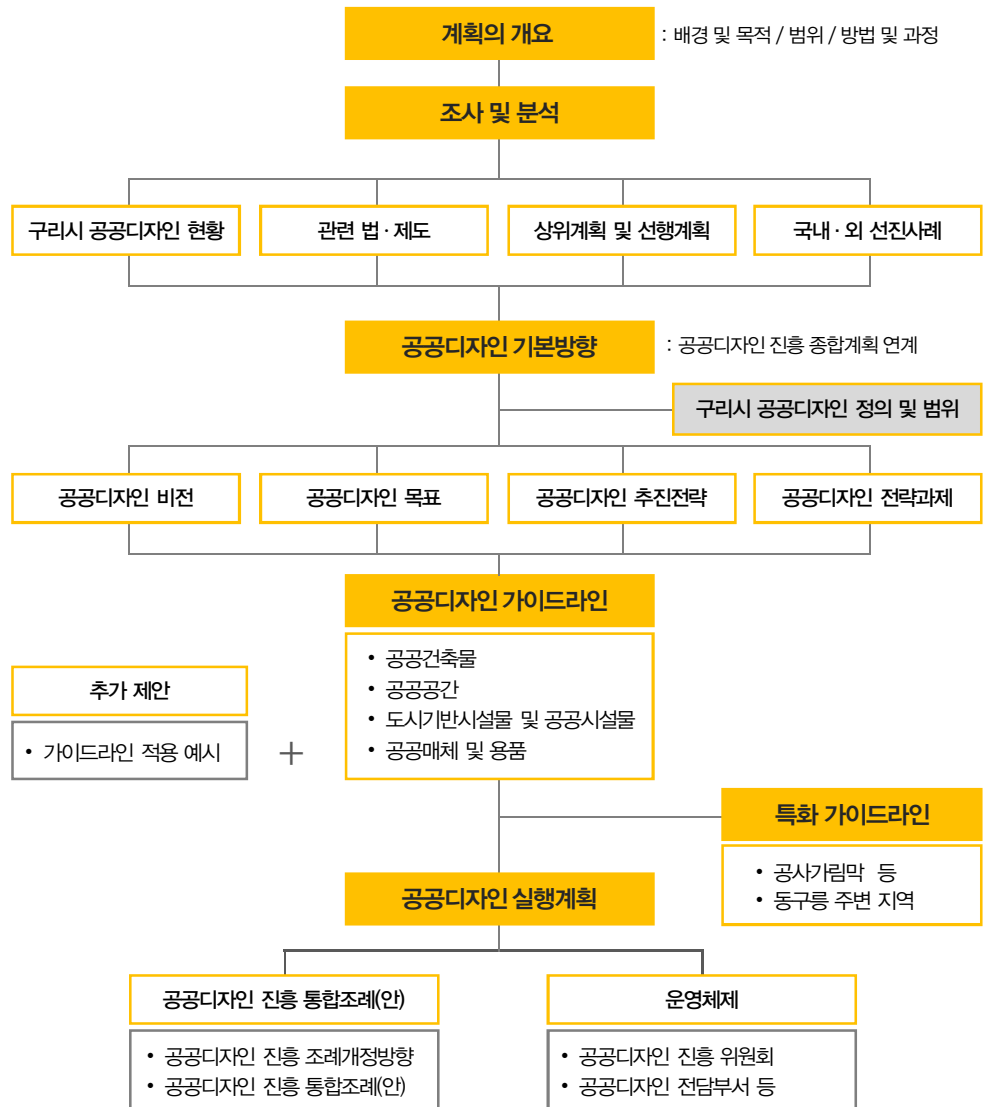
계획의 개요

: 배경 및 목적 / 범위 / 방법 및 과정

조사 및 분석

구리시 공공디자인 현황

관련 법 · 제도

상위계획 및 선행계획

국내 · 외 선진사례

공공디자인 기본방향

: 공공디자인 진흥 종합계획 연계

구리시 공공디자인 정의 및 범위

공공디자인 비전

공공디자인 목표

공공디자인 추진전략

공공디자인 전략과제

공공디자인 가이드라인

• 공공건축물
• 공공공간
• 도시기반시설물 및 공공시설물
• 공공매체 및 용품

추가 제안

• 가이드라인 적용 예시

+

특화 가이드라인

• 공사가림막 등
• 동구릉 주변 지역

공공디자인 실행계획

공공디자인 진흥 통합조례(안)

• 공공디자인 진흥 조례개정방향
• 공공디자인 진흥 통합조례(안)

운영체제

• 공공디자인 진흥 위원회
• 공공디자인 전담부서 등